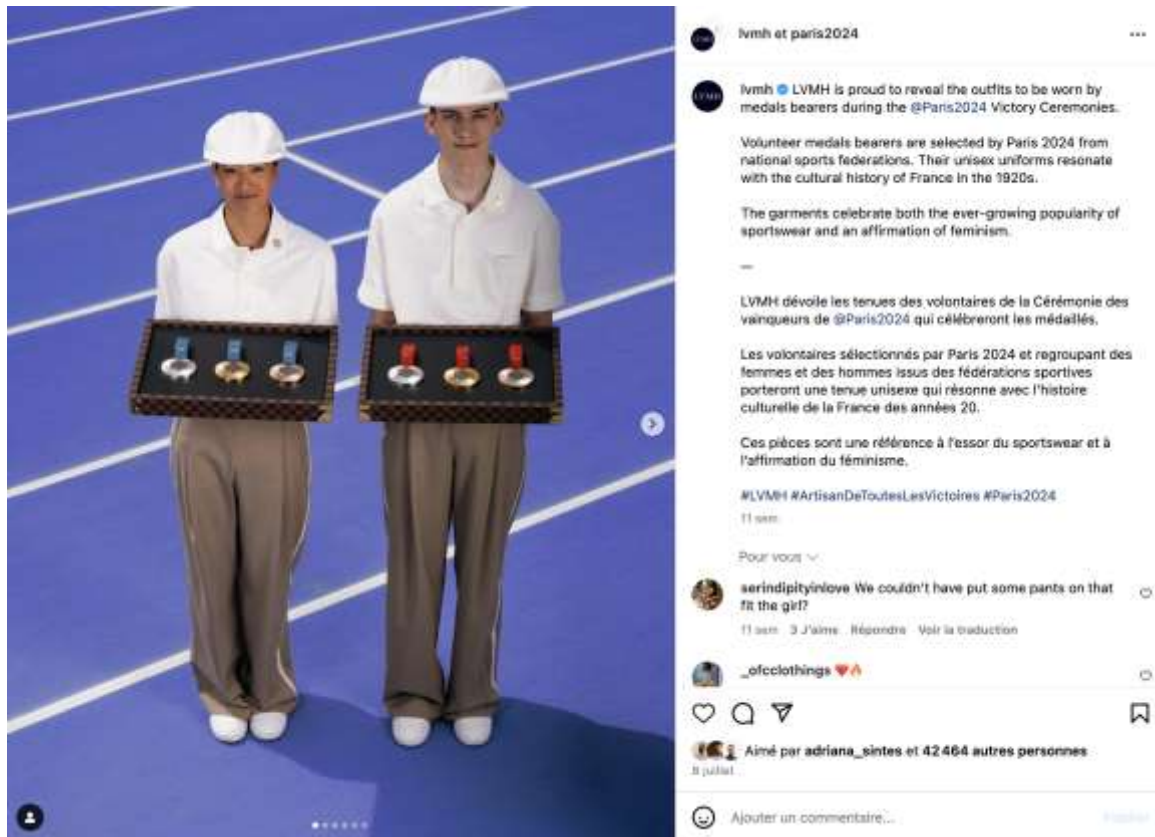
lvmh et paris2024

lvmh LVMH is proud to reveal the outfits to be worn by medals bearers during the @Paris2024 Victory Ceremonies.

Volunteer medals bearers are selected by Paris 2024 from national sports federations. Their unisex uniforms resonate with the cultural history of France in the 1920s.

The garments celebrate both the ever-growing popularity of sportswear and an affirmation of feminism.

—

LVMH dévoile les tenues des volontaires de la Cérémonie des vainqueurs de @Paris2024 qui célébreront les médaillés.

Les volontaires sélectionnés par Paris 2024 et regroupant des femmes et des hommes issus des fédérations sportives porteront une tenue unisexe qui résonne avec l'histoire culturelle de la France des années 20.

Ces pièces sont une référence à l'essor du sportswear et à l'affirmation du féminisme.

#LVMH #ArtisanDeToutesLesVictoires #Paris2024

11 sem.

Pour vous

serindipityinlove We couldn't have put some pants on that fit the girl?

11 sem. 3 J'aime Répondre Voir la traduction

_ofcclothings

Aimé par adriana_sintes et 42 464 autres personnes

8 juillet

Ajouter un commentaire...

Publier